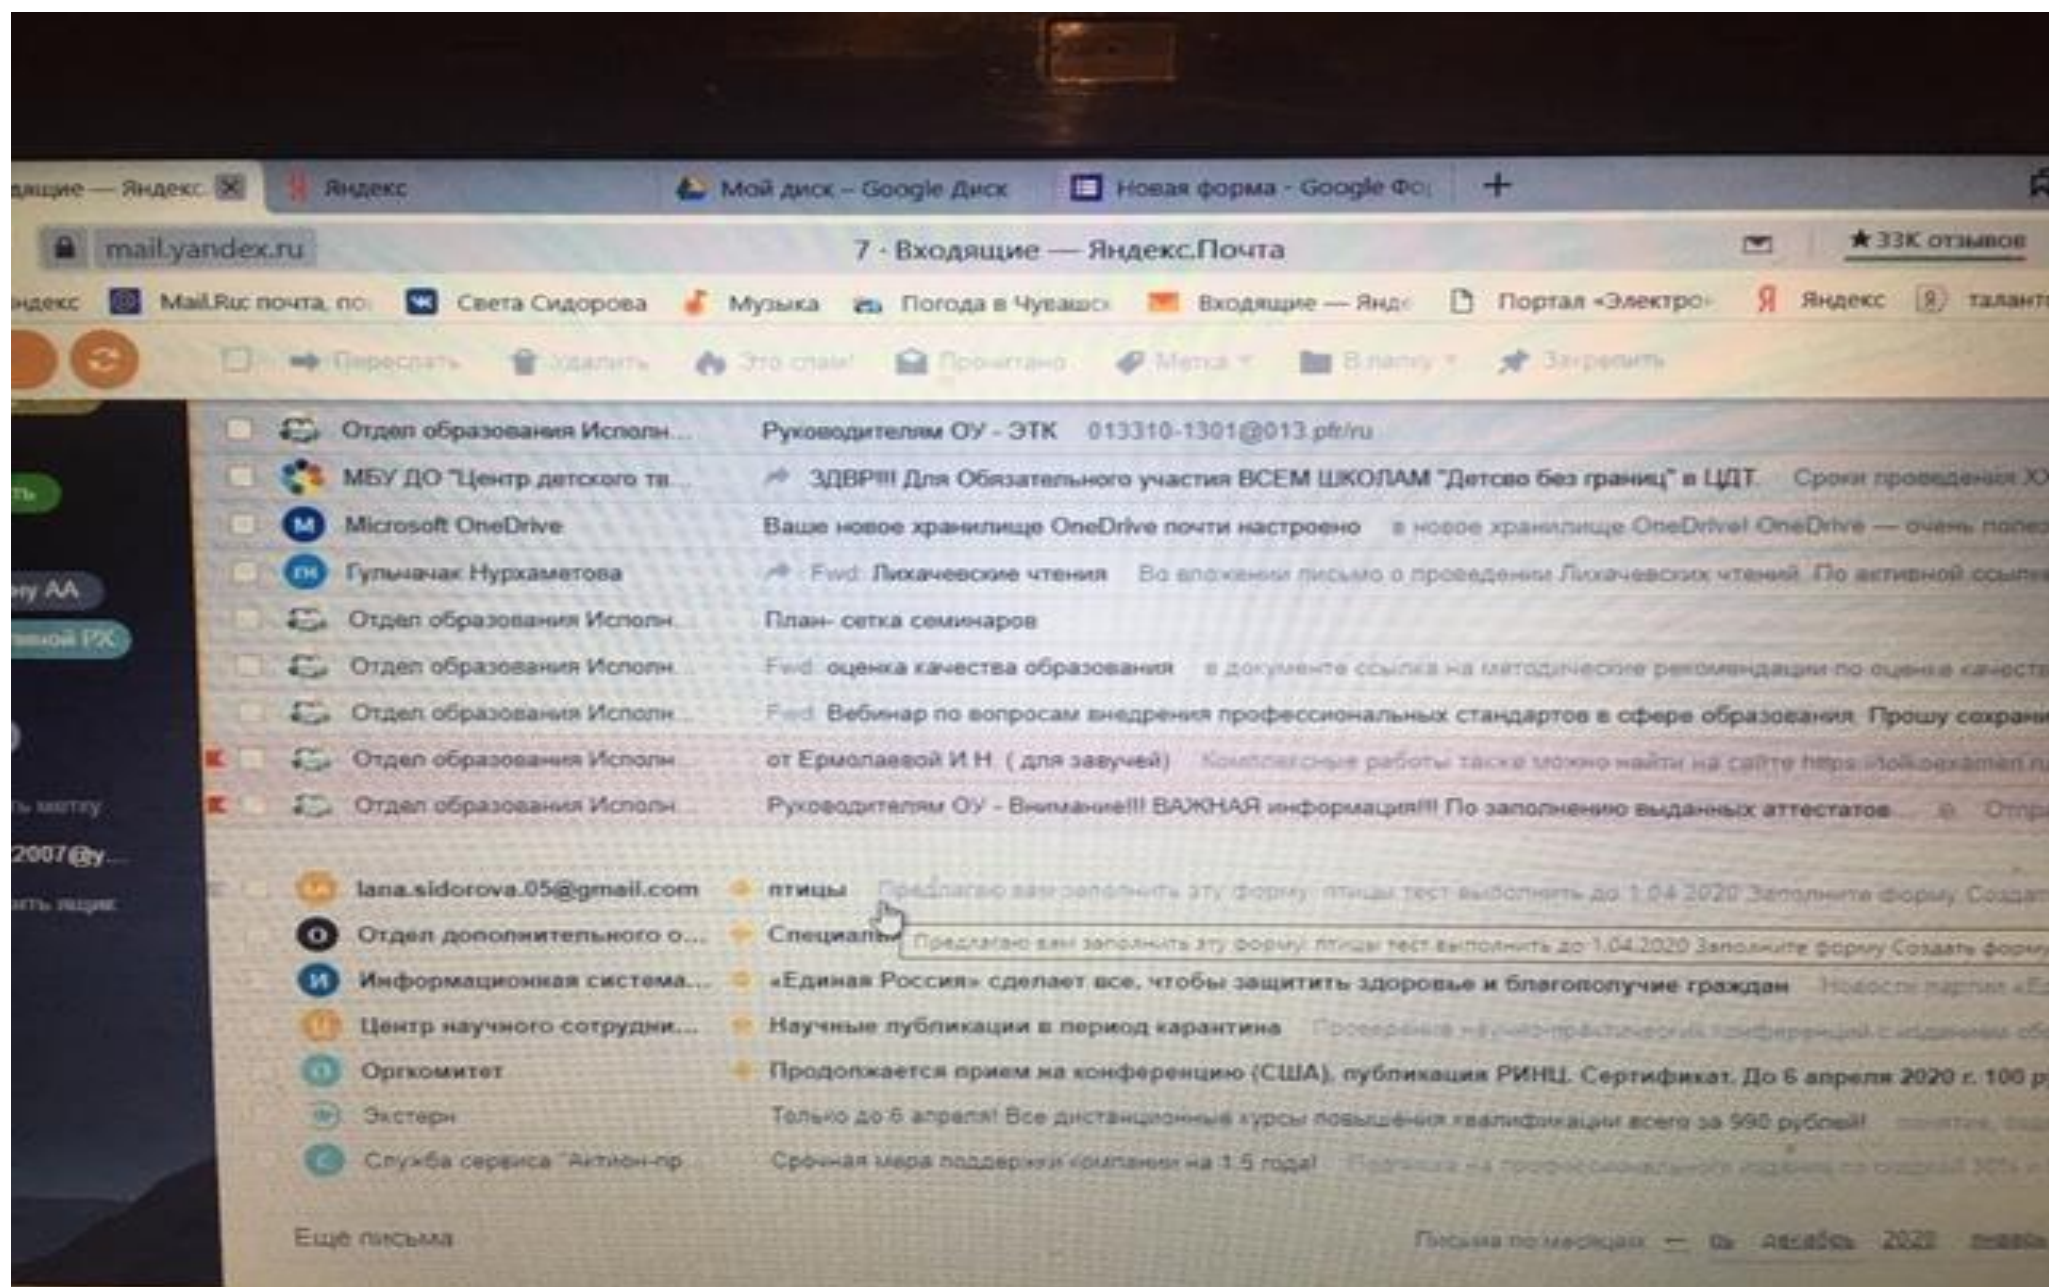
одящие — Яндекс ✕ Яндекс Мой диск – Google Диск Новая форма - Google Фо +

mail.yandex.ru 7 · Входящие — Яндекс.Почта ★ 33К отзывов

ндекс Mail.Ru: почта, по Света Сидорова Музыка Погода в Чуваш Входящие — Янд Портал «Электро Яндекс талант

Переслать Удалить Это спам! Прочитано Метка В папку Закрепить

Отдел образования Исполн... Руководителям ОУ - ЭТК 013310-1301@013.pfr/ru

МБУ ДО "Центр детского тв... ЗДВР!!! Для Обязательного участия ВСЕМ ШКОЛАМ "Детово без границ" в ЦДТ. Сроки проведения Х

Microsoft OneDrive Ваше новое хранилище OneDrive почти настроено в новое хранилище OneDrive! OneDrive — очень поле

Гульчачак Нурхаметова Fwd: Лихачевские чтения Во вложении письмо о проведении Лихачевских чтений. По активной ссылк

Отдел образования Исполн... План- сетка семинаров

Отдел образования Исполн... Fwd: оценка качества образования в документе ссылка на методические рекомендации по оценке качест

Отдел образования Исполн... Fwd: Вебинар по вопросам внедрения профессиональных стандартов в сфере образования. Прошу сохрани

Отдел образования Исполн... от Ермолаевой И.Н. ( для завучей) Комплексные работы также можно найти на сайте https://olkoexamen.r

Отдел образования Исполн... Руководителям ОУ - Внимание!!! ВАЖНАЯ информация!!! По заполнению выданных аттестатов ... Отпр

ну АА
вной РХ
ь метку
2007@у...
ить ящик

lana.sidorova.05@gmail.com птицы Предлагаю вам заполнить эту форму: птицы тест выполнить до 1.04.2020 Заполните форму Создат

Отдел дополнительного о... Специальн Предлагаю вам заполнить эту форму: птицы тест выполнить до 1.04.2020 Заполните форму Создать форм

Информационная система... «Единая Россия» сделает все, чтобы защитить здоровье и благополучие граждан Новости партии «Е

Центр научного сотрудни... Научные публикации в период карантина Проведение научно-практических конференций с изданием сб

Оргкомитет Продолжается прием на конференцию (США), публикация РИНЦ. Сертификат. До 6 апреля 2020 г. 100 р

Экстерн Только до 6 апреля! Все дистанционные курсы повышения квалификации всего за 990 рублей!

Служба сервиса "Актион-пр... Срочная мера поддержки компании на 1.5 года! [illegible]

Ещё письма Письма по месяцам — декабрь 2020